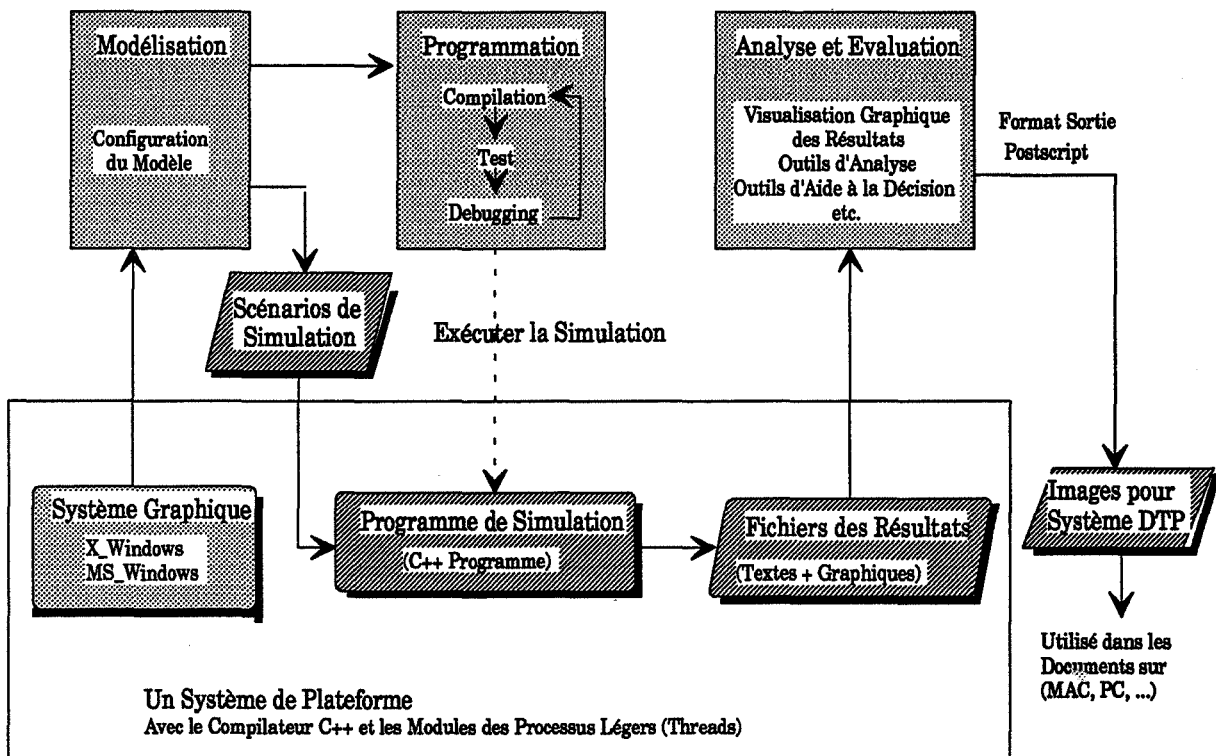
Modélisation

Configuration du Modèle

Programmation

Compilation

Test

Debugging

Analyse et Evaluation

Visualisation Graphique des Résultats
Outils d'Analyse
Outils d'Aide à la Décision
etc.

Format Sortie Postscript

Scénarios de Simulation

Exécuter la Simulation

Système Graphique
X_Windows
MS_Windows

Programme de Simulation
(C++ Programme)

Fichiers des Résultats
(Textes + Graphiques)

Images pour Système DTP

Utilisé dans les Documents sur (MAC, PC, ...)

Un Système de Plateforme
Avec le Compilateur C++ et les Modules des Processus Légers (Threads)